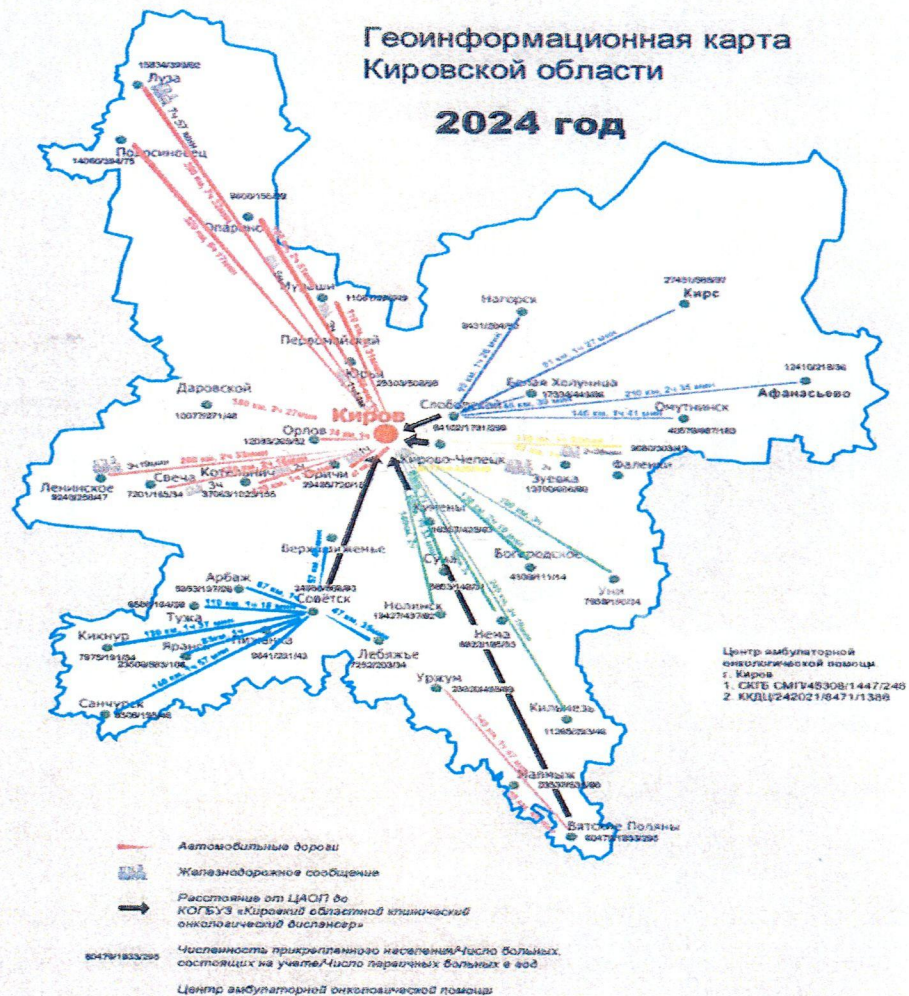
Геоинформационная карта Кировской области

2024 год

15834/398/82
Луза
Подосиновец
14060/384/75
9600/156/82
Опарино
Мураши
1108/269/49
Нагорск
8431/204/30
Кирс
27481/566/97
Персоминский
Юрья
25303/508/98
Белая Холуница
17338/445/86
Слободской
84102/1781/298
Даровской
10079/271/48
Киров
Омутнинск
40579/887/180
Афанасьево
12410/218/36
Орлов
12083/283/52
Кирово-Чепецк
Фаленки
9680/303/42
Зуевка
13700/464/80
Ленинское
9249/258/47
Свеча
7201/165/34
Котельнич
37063/1023/155
Оричи
29485/720/10
Кумены
Верхошижемье
Арбаж
8953/197/28
Богородское
4509/111/14
Советск
24998/608/93
Уни
7958/190/34
Тужа
6566/184/39
Суна
Кикнур
7975/191/34
Яранск
23509/563/108
Пижанка
9641/231/43
Нолинск
19427/437/82
Лебяжье
7252/203/34
Нема
6823/185/33
Санчурск
9506/193/46
Уржум
Кильмезь
11265/263/46
Малмыж
Вятские Поляны
60479/1833/295

Центр амбулаторной онкологической помощи
г. Киров
1. СКГБ СМП/45308/1447/246
2. ККДЦ/242021/8471/1386

Автомобильные дороги
Железнодорожное сообщение
Расстояние от ЦАОП до КОГБУЗ «Кировский областной клинический онкологический диспансер»
60479/1833/295 Численность прикрепленного населения/Число больных, состоящих на учете/Число первичных больных в год
Центр амбулаторной онкологической помощи